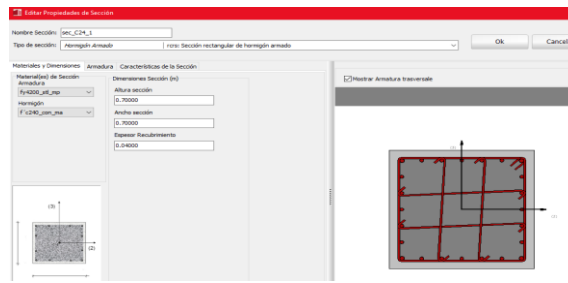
Editar Propiedades de Sección

Nombre Sección: sec_C24_1

Tipo de sección: Hormigón Armado | rcrs: Sección rectangular de hormigón armado

Ok

Cancel

Materiales y Dimensiones | Armadura | Características de la Sección

Material(es) de Sección Armadura

fy4200_atl_esp

Hormigón

f`c240_con_ma

Dimensiones Sección (m)

Altura sección

0.70000

Ancho sección

0.70000

Espesor Recubrimiento

0.04000

Mostrar Armadura trasversale

(3)

(2)

(3)

(2)